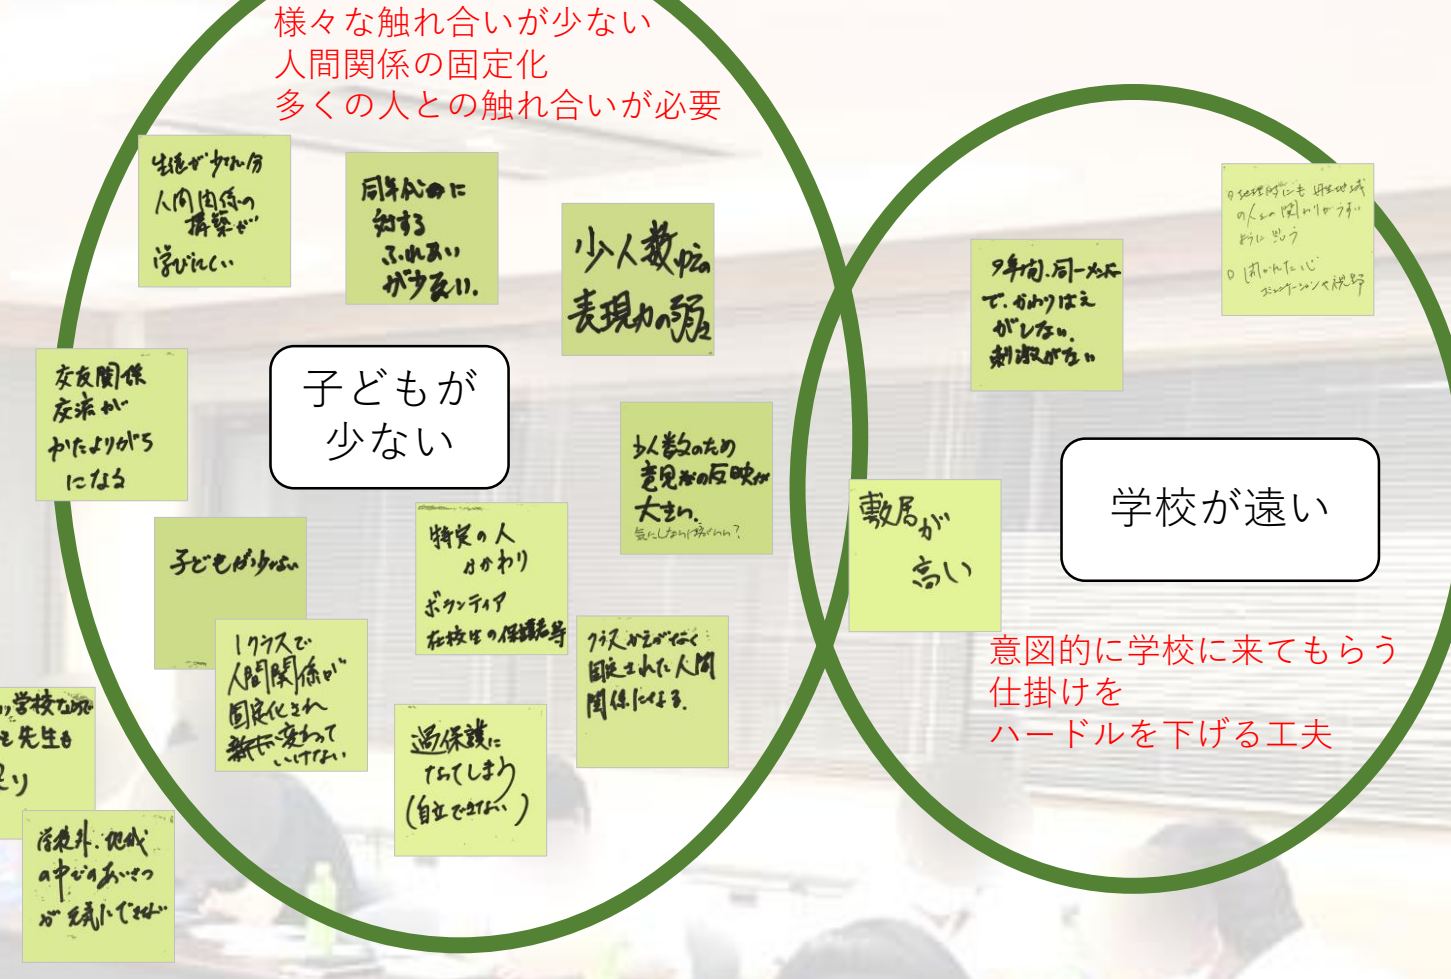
様々な触れ合いが少ない
人間関係の固定化
多くの人との触れ合いが必要

生徒が少ない分
人間関係の
構築が
学びにくい

同年代の子に
対する
ふれあい
が少ない。

少人数校の
表現力の弱

交友関係
交流が
かたよりがち
になる

子どもが
少ない

少人数のため
意見などの反映が
大きい。
気にしなければ〔illegible〕

子どもが少ない

特定の人
かかわり
ボランティア
在校生の保護者等

1クラスで
人間関係が
固定化され
新たに変わって
いけない

クラス替えがなく
固定された人間
関係になる。

過保護に
なってしまう
(自立できない)

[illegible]学校なので
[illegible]も先生も
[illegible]り

学校外、地域
の中でのあいさつ
が気にできない

9年間、同一メンバー
で、かわりはえ
がしない。
刺激がない

○地域的にも特性地域
の人との関わりがうすい
ように思う
○閉ざされた心
コミュニケーション不足

敷居が
高い

学校が遠い

意図的に学校に来てもらう
仕掛けを
ハードルを下げる工夫